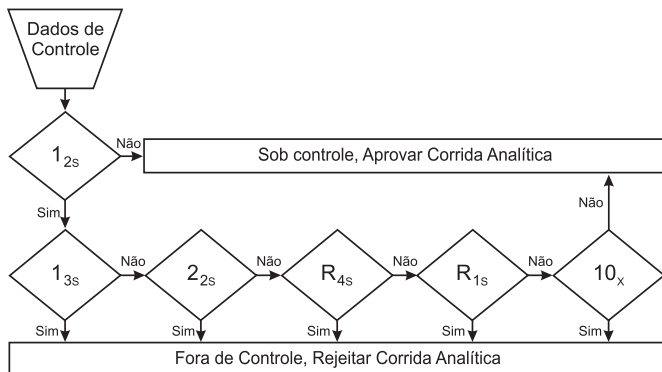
Dados de Controle

$1_{2S}$

Não

Sob controle, Aprovar Corrida Analítica

Sim

Não

$1_{3S}$

Não

$2_{2S}$

Não

$R_{4S}$

Não

$R_{1S}$

Não

$10_{X}$

Sim

Sim

Sim

Sim

Sim

Fora de Controle, Rejeitar Corrida Analítica